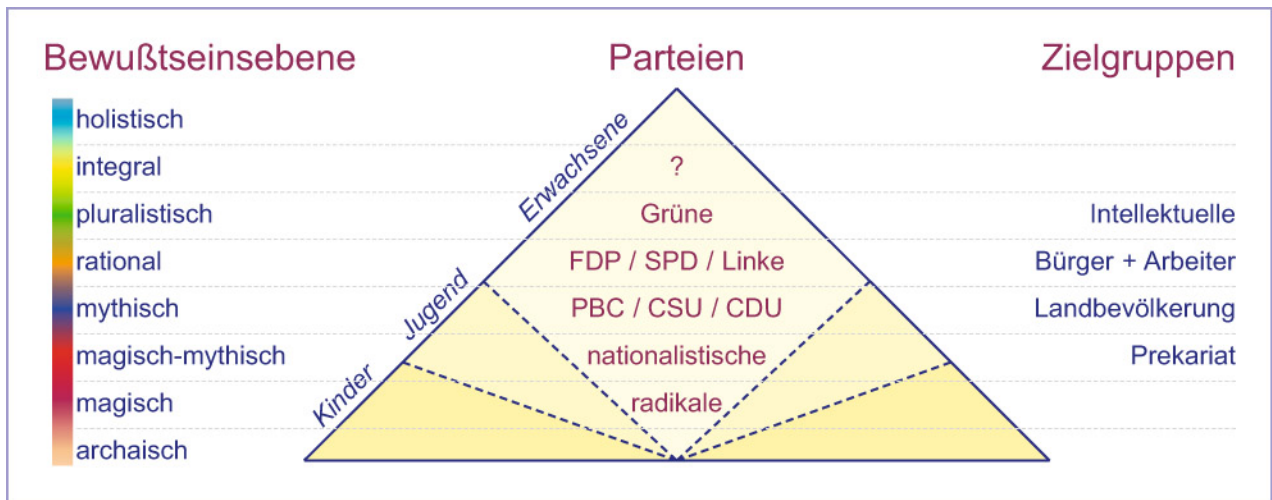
Bewußtseinsebene

holistisch
integral
pluralistisch
rational
mythisch
magisch-mythisch
magisch
archaisch

Parteien

Erwachsene
Jugend
Kinder

?
Grüne
FDP / SPD / Linke
PBC / CSU / CDU
nationalistische
radikale

Zielgruppen

Intellektuelle
Bürger + Arbeiter
Landbevölkerung
Prekariat